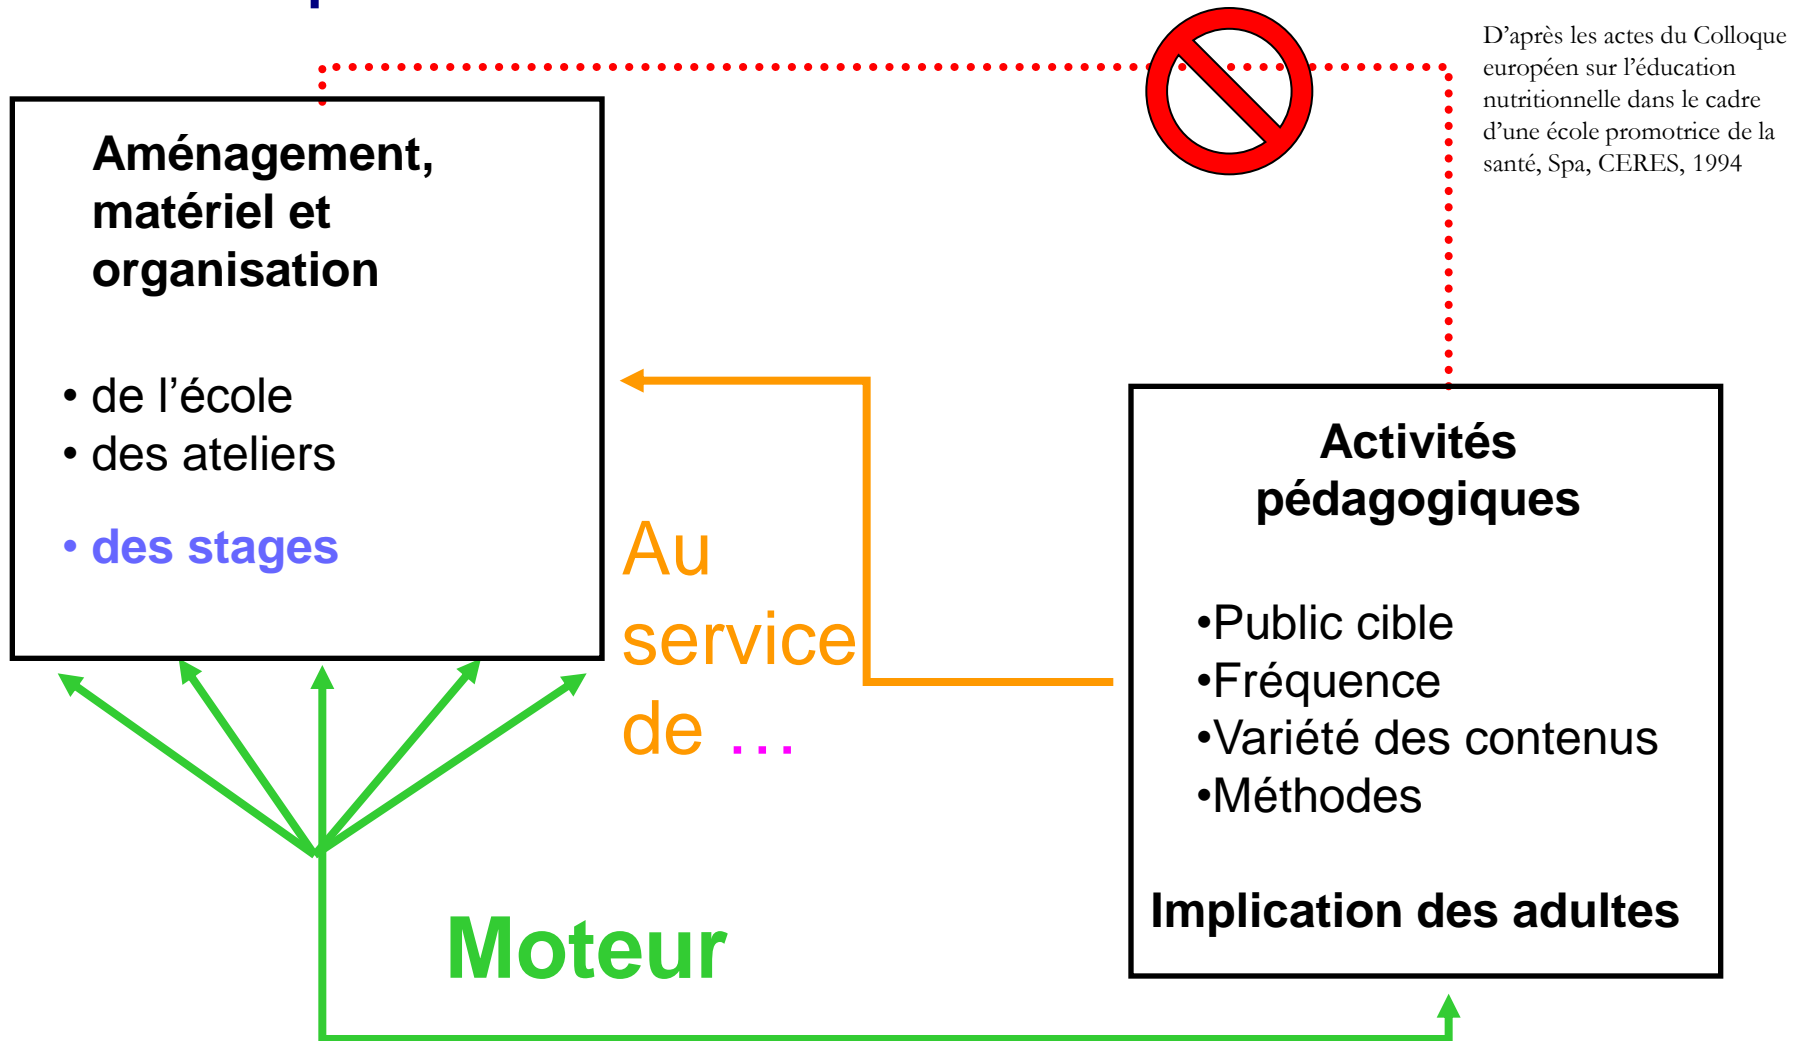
D'après les actes du Colloque européen sur l'éducation nutritionnelle dans le cadre d'une école promotrice de la santé, Spa, CERES, 1994

Aménagement, matériel et organisation

• de l'école
• des ateliers
• des stages

Au service de ...

Activités pédagogiques

•Public cible
•Fréquence
•Variété des contenus
•Méthodes

Implication des adultes

Moteur